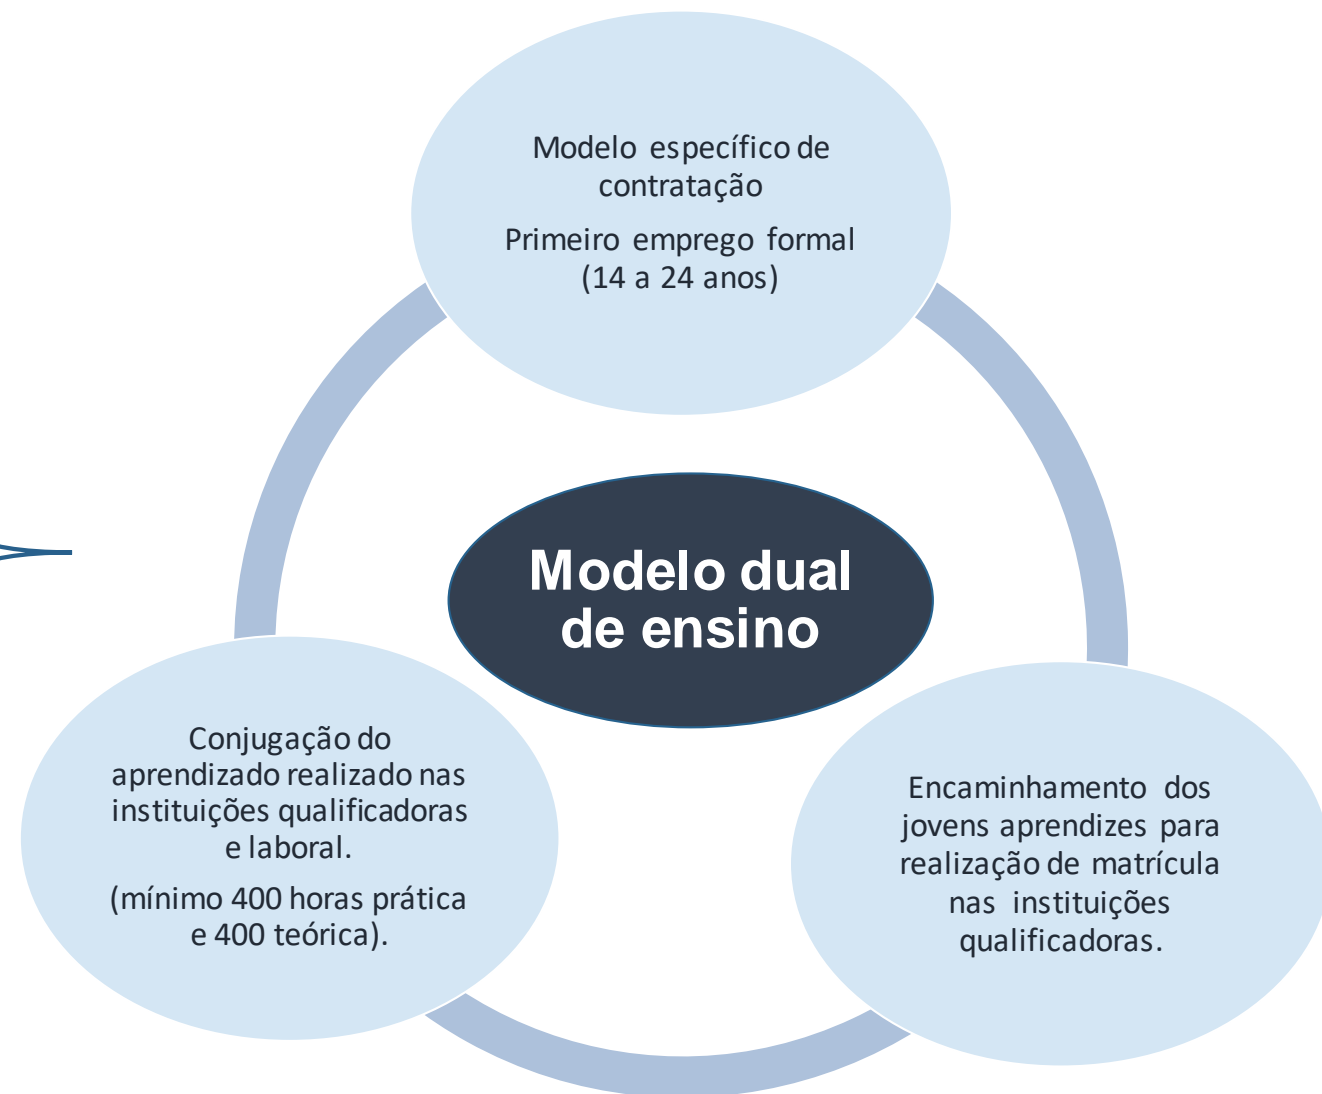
Modelo específico de contratação

Primeiro emprego formal (14 a 24 anos)

Modelo dual de ensino

Conjugação do aprendizado realizado nas instituições qualificadoras e laboral.

(mínimo 400 horas prática e 400 teórica).

Encaminhamento dos jovens aprendizes para realização de matrícula nas instituições qualificadoras.